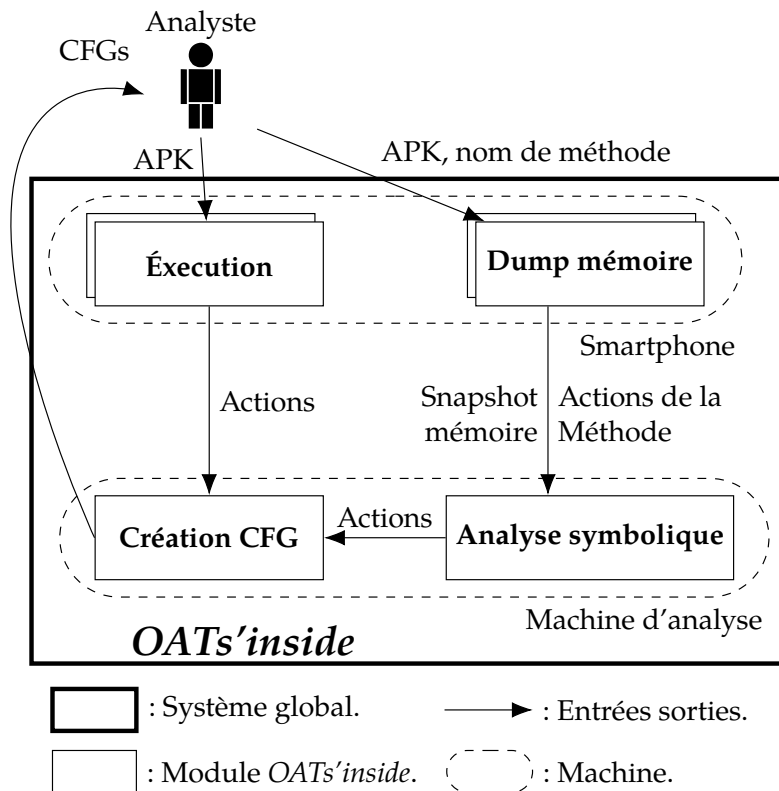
Analyste

CFGs

APK

APK, nom de méthode

**Éxecution**

**Dump mémoire**

Smartphone

Actions

Snapshot mémoire

Actions de la Méthode

**Création CFG**

Actions

**Analyse symbolique**

Machine d'analyse

***OATs'inside***

: Système global.

: Entrées sorties.

: Module *OATs'inside*.

: Machine.